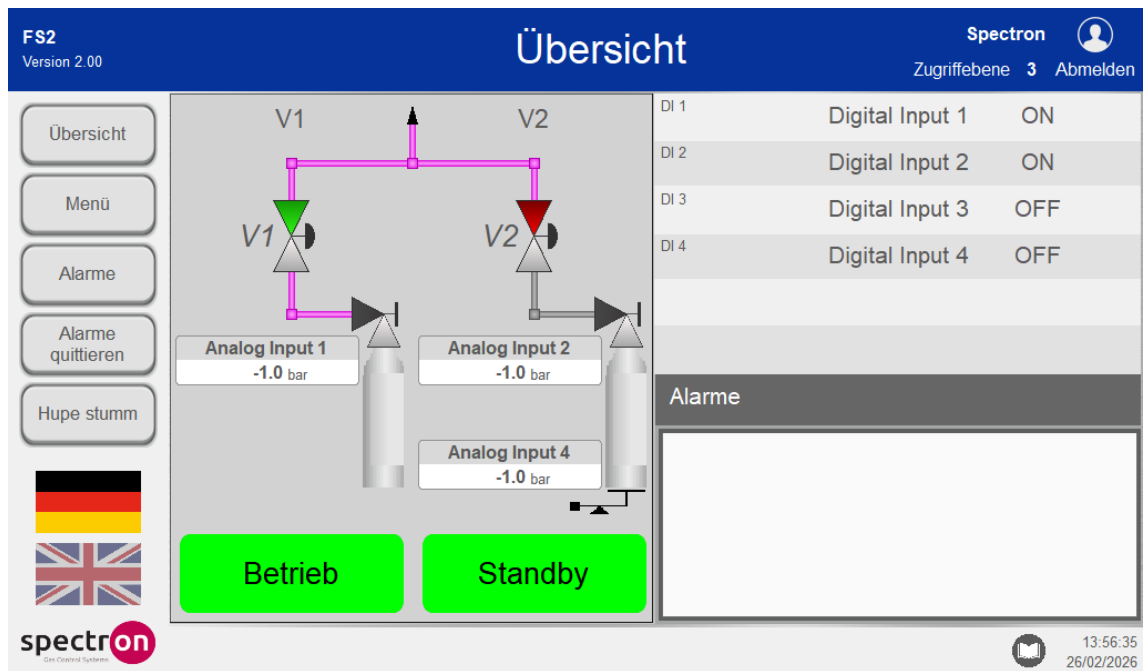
FS2
Version 2.00

Übersicht

Spectron
Zugriffebene 3 Abmelden

Übersicht

Menü

Alarme

Alarme quittieren

Hupe stumm

V1

V2

V1

V2

Analog Input 1
-1.0 bar

Analog Input 2
-1.0 bar

Analog Input 4
-1.0 bar

Betrieb

Standby

| DI 1 | Digital Input 1 | ON |
|---|---|---|
| DI 2 | Digital Input 2 | ON |
| DI 3 | Digital Input 3 | OFF |
| DI 4 | Digital Input 4 | OFF |

Alarme

spectron
Gas Control Systems

13:56:35
26/02/2026